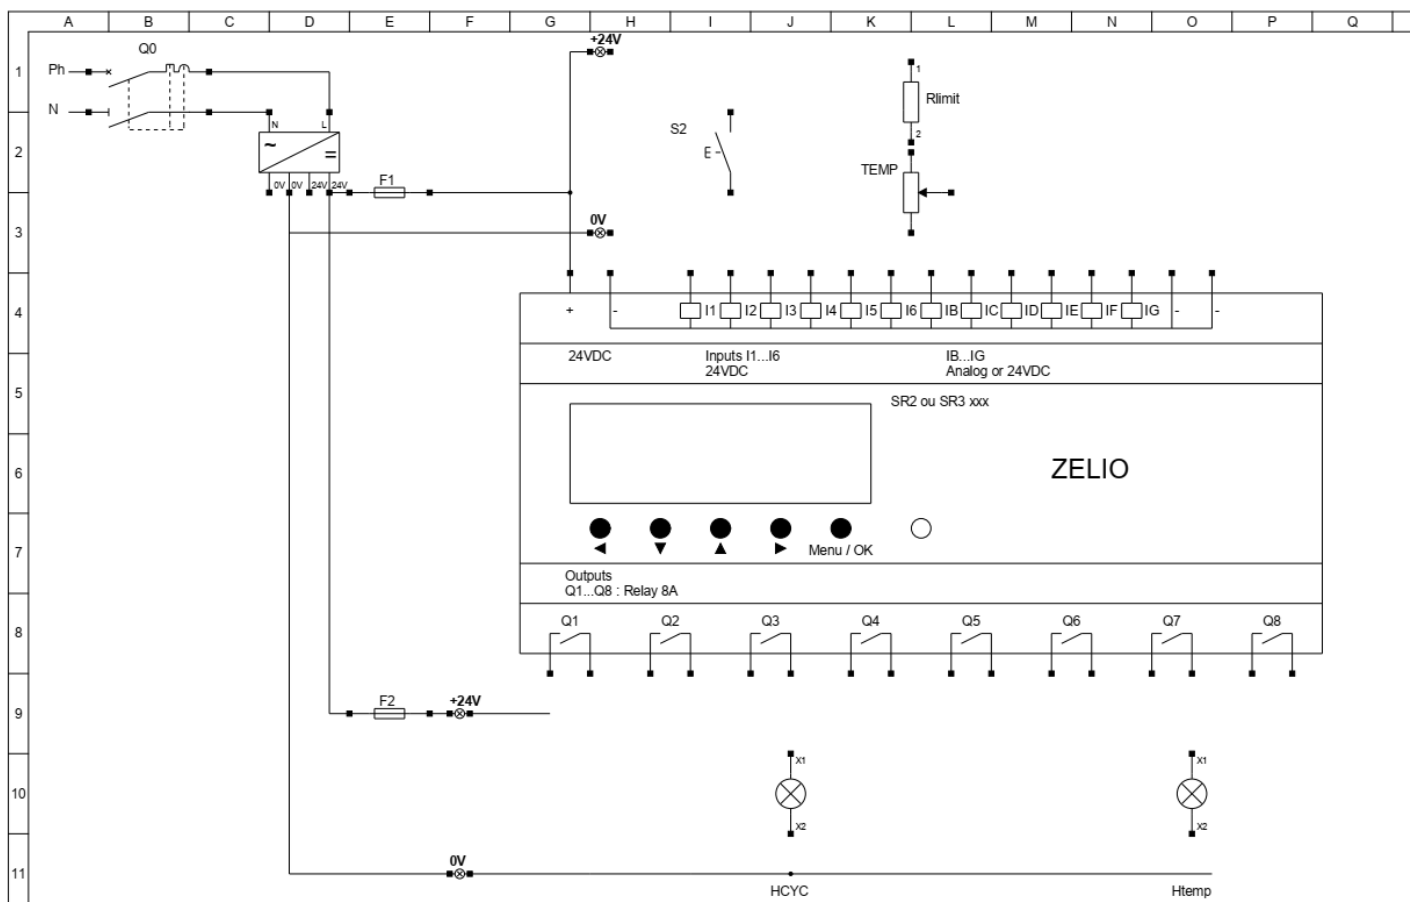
A B C D E F G H I J K L M N O P Q

1
2
3
4
5
6
7
8
9
10
11

Q0
Ph
N
N L
~ =
0V 0V 24V 24V
F1
+24V
0V
S2
E
1
Rlimit
2
TEMP

+ - I1 I2 I3 I4 I5 I6 IB IC ID IE IF IG - -

24VDC
Inputs I1...I6
24VDC
IB...IG
Analog or 24VDC

SR2 ou SR3 xxx

ZELIO

◀ ▼ ▲ ▶ Menu / OK

Outputs
Q1...Q8 : Relay 8A

Q1 Q2 Q3 Q4 Q5 Q6 Q7 Q8

F2
+24V

X1
X2
X1
X2

0V
HCYC
Htemp